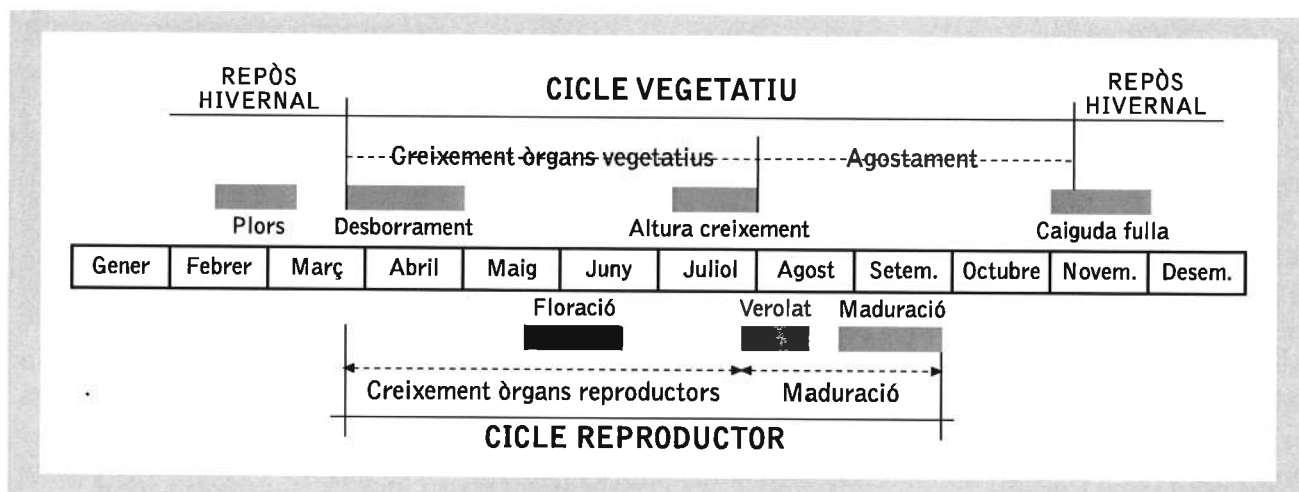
REPÒS HIVERNAL

CICLE VEGETATIU

REPÒS HIVERNAL

Creixement òrgans vegetatius

Agostament

Plors

Desborrament

Altura creixement

Caiguda fulla

| Gener | Febrer | Març | Abril | Maig | Juny | Juliol | Agost | Setem. | Octubre | Novem. | Desem. |
|---|---|---|---|---|---|---|---|---|---|---|---|

Floració

Verolat

Maduració

Creixement òrgans reproductors

Maduració

CICLE REPRODUCTOR